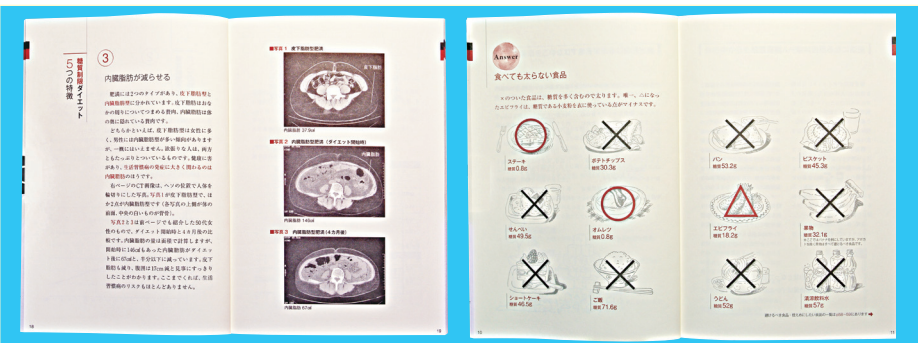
糖質制限ダイエット 5つの特徴

3

内臓脂肪が減らせる

肥満には2つのタイプがあり、皮下脂肪型と内臓脂肪型に分かれています。皮下脂肪はおなかの周りについてつまめる脂肪、内臓脂肪は腸の周りについている脂肪です。

どちらかといえば、皮下脂肪型は女性に多く、男性には内臓脂肪型が多い傾向があります。一概にはいえませんが、新陳代謝は、両方ともたっぷりとついているものです。健康に害があり、生活習慣病の発症に大きく関わるのは内臓脂肪のほうです。

右ページのCT画像は、ヘソの位置で人体を輪切りにした写真。写真1が皮下脂肪型で、写真2が内臓脂肪型です（各写真の上側が体の前面、中央の白いものが骨盤）。

写真2と3は前ページでも紹介した50代女性のもので、ダイエット開始時と4カ月後の比較です。内臓脂肪の量は面積で計算しますが、開始時に145㎠もあった内臓脂肪がダイエット後に67㎠と、半分以下に減っています。皮下脂肪も減り、腹囲は17cm減と見事にすっきりしたことがわかります。ここまでくれば、生活習慣病のリスクもほとんどありません。

18

■写真1 皮下脂肪型肥満
皮下脂肪
内臓脂肪 37.9㎠

■写真2 内臓脂肪型肥満（ダイエット開始時）
内臓脂肪 145㎠

■写真3 内臓脂肪型肥満（4カ月後）
内臓脂肪 67㎠

19

Answer

食べても太らない食品

×のついた食品は、糖質を多く含むものです。唯一、△になったエビフライは、糖質である小麦粉を衣に使っている点がマイナスです。

ステーキ
糖質 0.2g

ポテトチップス
糖質 30.3g

せんべい
糖質 49.5g

オムレツ
糖質 0.8g

ショートケーキ
糖質 46.5g

ご飯
糖質 71.6g

パン
糖質 53.2g

ビスケット
糖質 45.3g

エビフライ
糖質 18.2g

寿司
糖質 32.1g

うどん
糖質 52g

清涼飲料水
糖質 57g

10

11